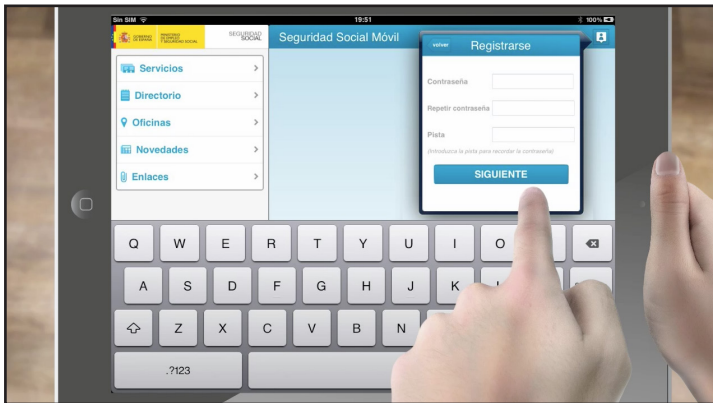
Sin SIM
19:51
100%

GOBIERNO DE ESPAÑA
MINISTERIO DE EMPLEO Y SEGURIDAD SOCIAL
SEGURIDAD SOCIAL

Seguridad Social Móvil

Servicios
Directorio
Oficinas
Novedades
Enlaces

volver
Registrarse

Contraseña
Repetir contraseña
Pista
(Introduzca la pista para recordar la contraseña)

SIGUIENTE

Q W E R T Y U I O
A S D F G H J K
Z X C V B N
.?123